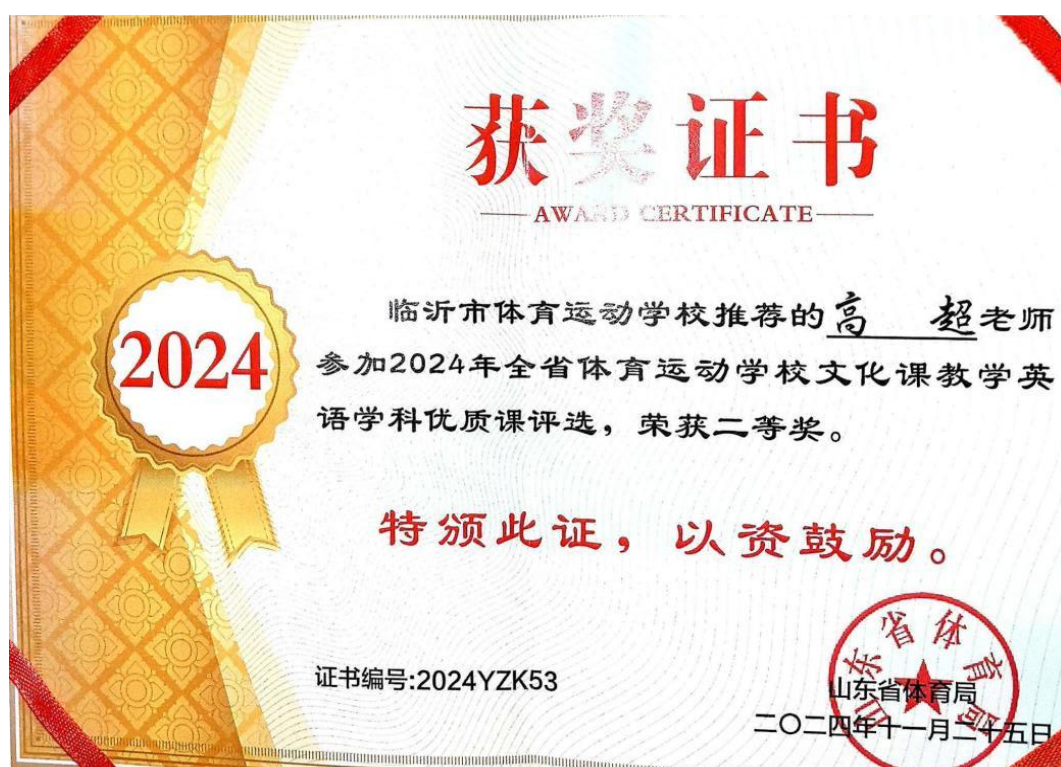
获奖证书

AWARD CERTIFICATE

2024

临沂市体育运动学校推荐的高　超老师参加2024年全省体育运动学校文化课教学英语学科优质课评选，荣获二等奖。

特颁此证，以资鼓励。

证书编号:2024YZK53

山东省体育局

二〇二四年十一月二十五日

山东省体育局